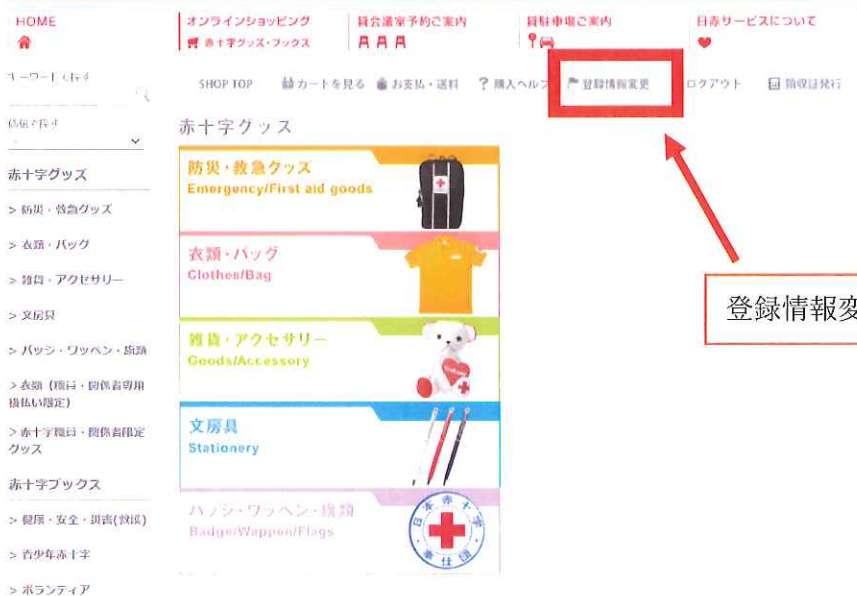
HOME

オンラインショッピング
赤十字グッズ・ブックス

貸会議室予約ご案内

貸駐車場ご案内

日赤サービスについて

キーワードで探す

価格で探す

SHOP TOP　カートを見る　お支払・送料　購入ヘルプ　登録情報変更　ログアウト　領収証発行

赤十字グッズ

赤十字グッズ

> 防災・救急グッズ

> 衣類・バッグ

> 雑貨・アクセサリー

> 文房具

> バッジ・ワッペン・旗類

> 衣類（職員・関係者専用 後払い限定）

> 赤十字職員・関係者限定グッズ

赤十字ブックス

> 健康・安全・看護(救護)

> 青少年赤十字

> ボランティア

防災・救急グッズ
Emergency/First aid goods

衣類・バッグ
Clothes/Bag

雑貨・アクセサリー
Goods/Accessory

文房具
Stationery

バッジ・ワッペン・旗類
Badge/Wappen/Flags

日本赤十字 奉仕団

登録情報変